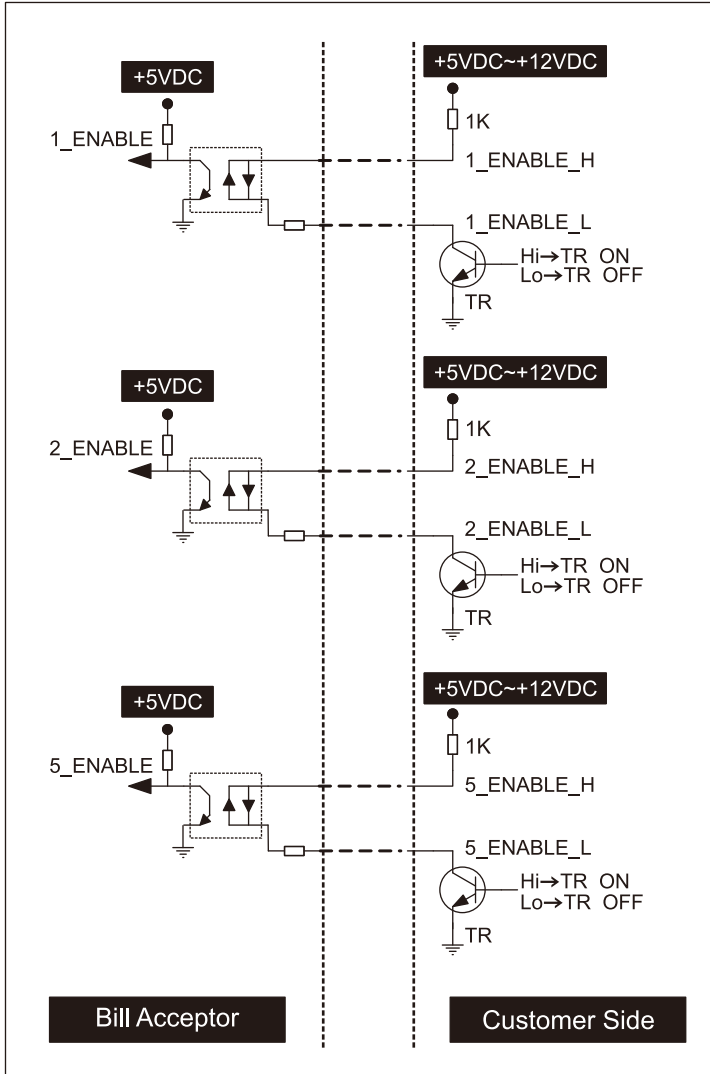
+5VDC
+5VDC~+12VDC
1K
1_ENABLE
1_ENABLE_H
1_ENABLE_L
Hi→TR ON
Lo→TR OFF
TR

+5VDC
+5VDC~+12VDC
1K
2_ENABLE
2_ENABLE_H
2_ENABLE_L
Hi→TR ON
Lo→TR OFF
TR

+5VDC
+5VDC~+12VDC
1K
5_ENABLE
5_ENABLE_H
5_ENABLE_L
Hi→TR ON
Lo→TR OFF
TR

Bill Acceptor
Customer Side